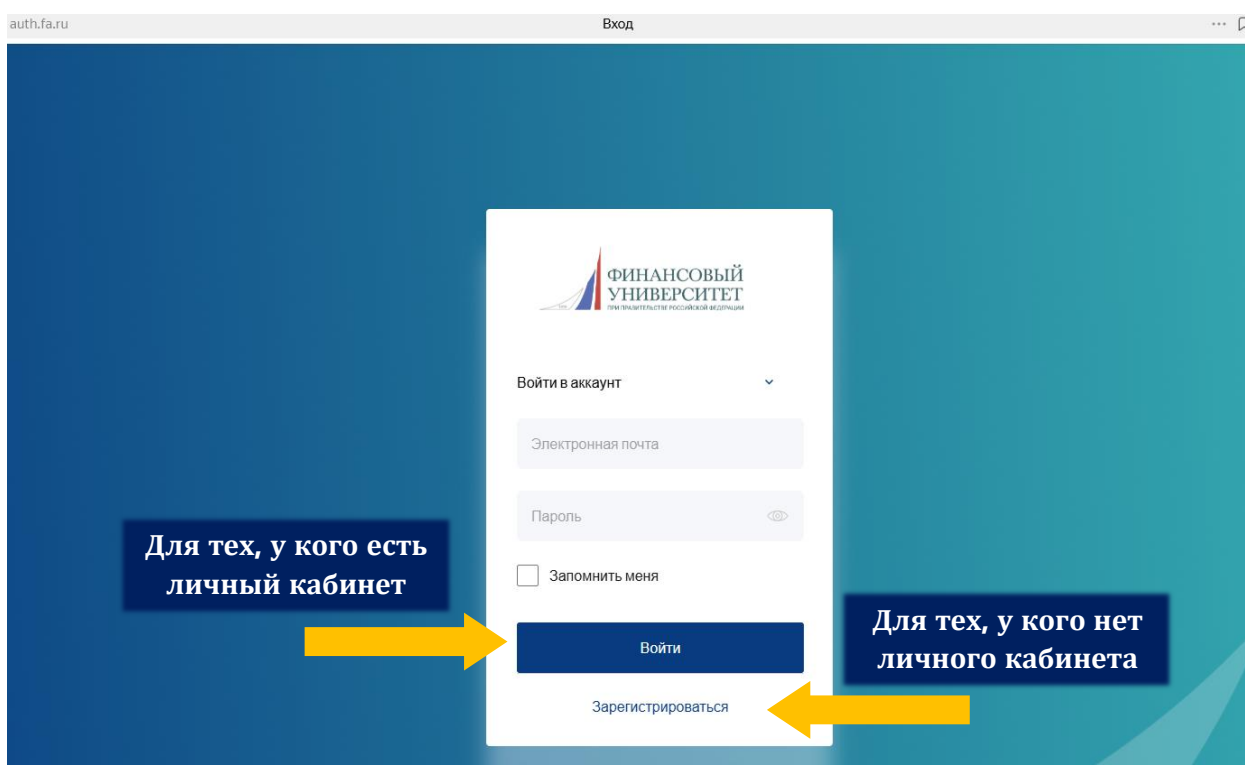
auth.fa.ru

Вход

ФИНАНСОВЫЙ УНИВЕРСИТЕТ
ПРИ ПРАВИТЕЛЬСТВЕ РОССИЙСКОЙ ФЕДЕРАЦИИ

Войти в аккаунт

Электронная почта

Пароль

Запомнить меня

Для тех, у кого есть личный кабинет

Войти

Для тех, у кого нет личного кабинета

Зарегистрироваться